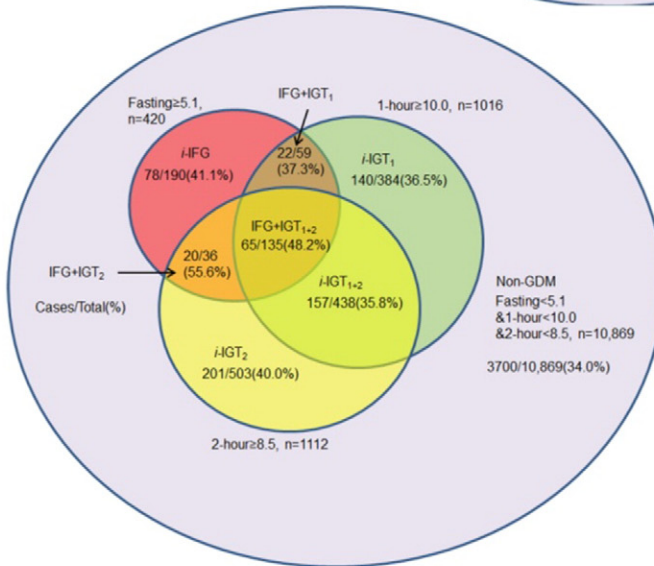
Fasting≥5.1, n=420

IFG+IGT$_1$

1-hour≥10.0, n=1016

$i$-IFG
78/190(41.1%)

22/59
(37.3%)

$i$-IGT$_1$
140/384(36.5%)

IFG+IGT$_{1+2}$
65/135(48.2%)

IFG+IGT$_2$

20/36
(55.6%)

Cases/Total(%)

$i$-IGT$_{1+2}$
157/438(35.8%)

Non-GDM
Fasting<5.1
&1-hour<10.0
&2-hour<8.5, n=10,869

$i$-IGT$_2$
201/503(40.0%)

3700/10,869(34.0%)

2-hour≥8.5, n=1112